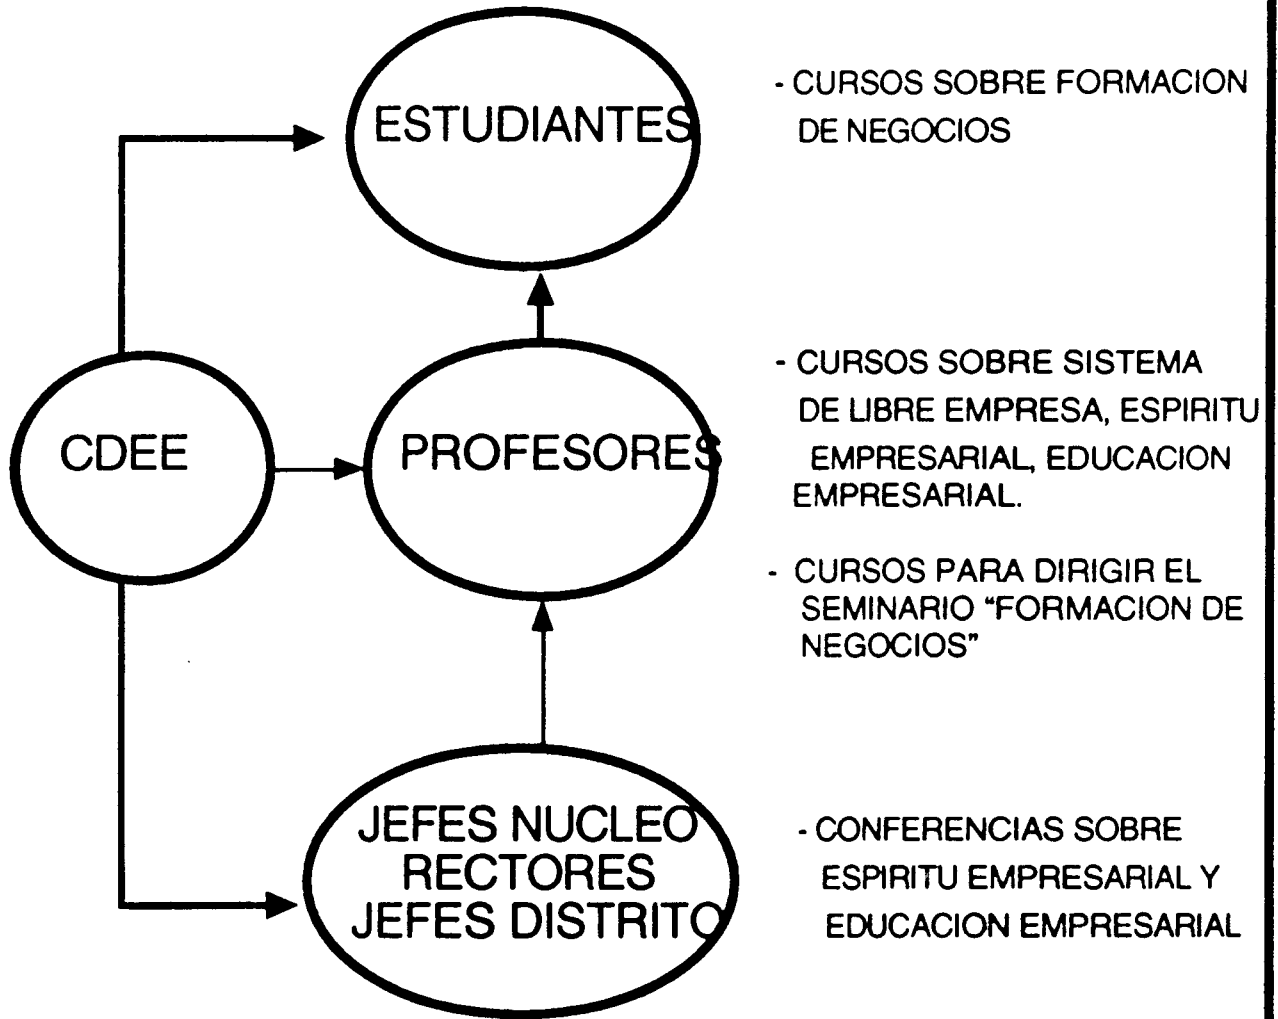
ESTUDIANTES

- CURSOS SOBRE FORMACION DE NEGOCIOS

CDEE

PROFESORES

- CURSOS SOBRE SISTEMA DE LIBRE EMPRESA, ESPIRITU EMPRESARIAL, EDUCACION EMPRESARIAL.

- CURSOS PARA DIRIGIR EL SEMINARIO "FORMACION DE NEGOCIOS"

JEFES NUCLEO
RECTORES
JEFES DISTRITO

- CONFERENCIAS SOBRE ESPIRITU EMPRESARIAL Y EDUCACION EMPRESARIAL